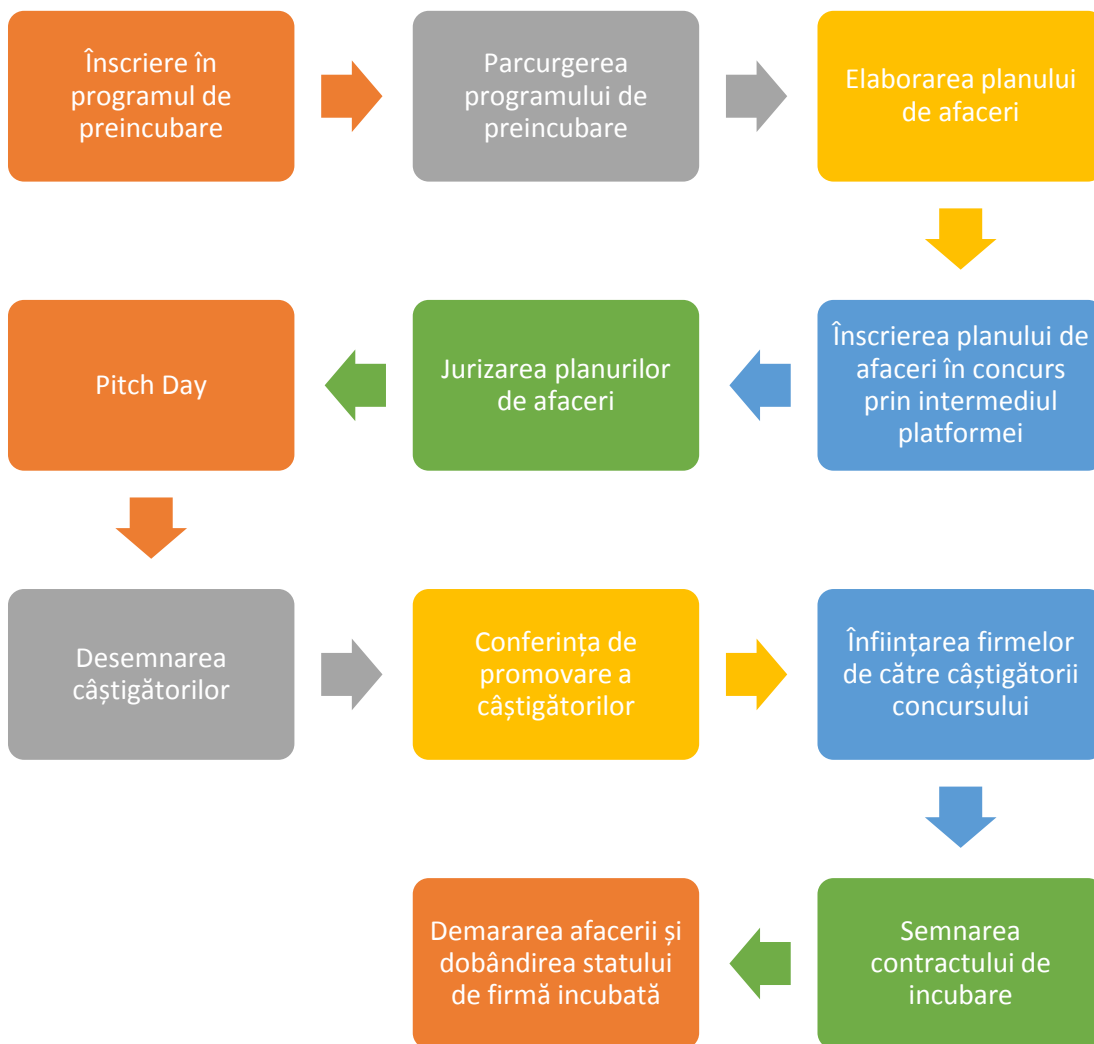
Înscriere în programul de preincubare

Parcurgerea programului de preincubare

Elaborarea planului de afaceri

Înscrierea planului de afaceri în concurs prin intermediul platformei

Jurizarea planurilor de afaceri

Pitch Day

Desemnarea câștigătorilor

Conferința de promovare a câștigătorilor

Înființarea firmelor de către câștigătorii concursului

Semnarea contractului de incubare

Demararea afacerii și dobândirea statului de firmă incubată